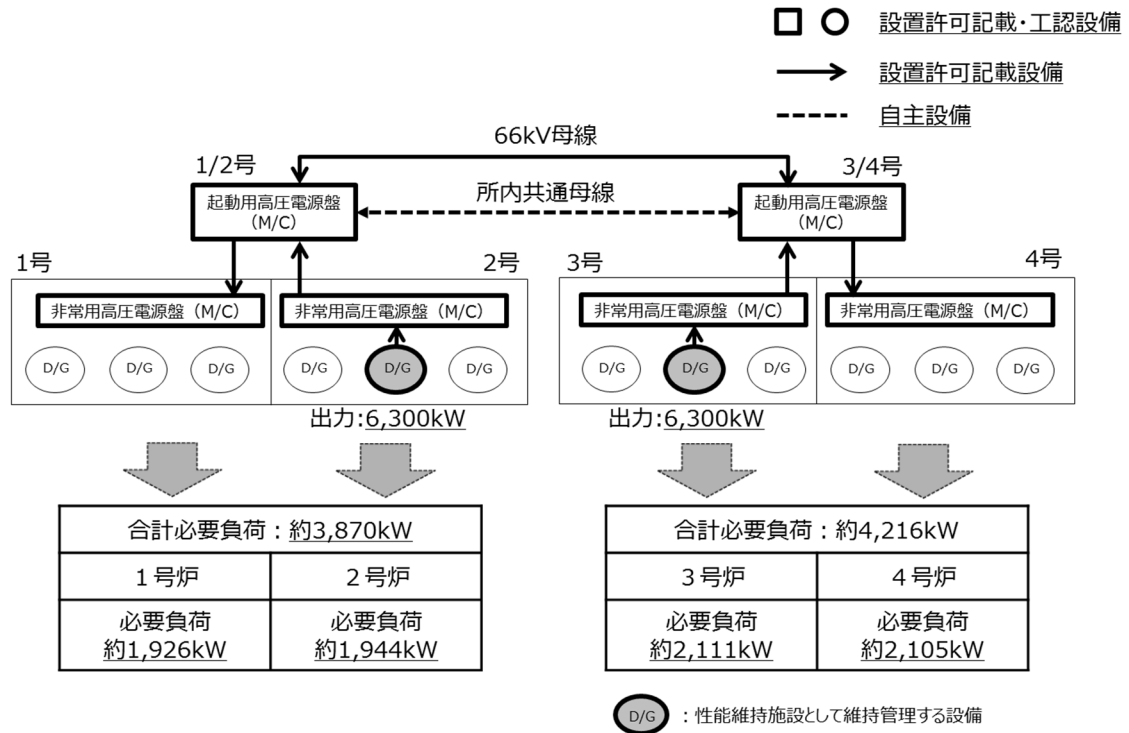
□ ○ 設置許可記載・工認設備
→ 設置許可記載設備
----- 自主設備

66kV母線

1/2号
起動用高圧電源盤 (M/C)

所内共通母線

3/4号
起動用高圧電源盤 (M/C)

1号
非常用高圧電源盤（M/C）
D/G D/G D/G

2号
非常用高圧電源盤（M/C）
D/G D/G D/G

出力:6,300kW

3号
非常用高圧電源盤（M/C）
D/G D/G D/G

4号
非常用高圧電源盤（M/C）
D/G D/G D/G

出力:6,300kW

| 合計必要負荷：約3,870kW | |
|---|---|
| 1号炉 | 2号炉 |
| 必要負荷 約1,926kW | 必要負荷 約1,944kW |

| 合計必要負荷：約4,216kW | |
|---|---|
| 3号炉 | 4号炉 |
| 必要負荷 約2,111kW | 必要負荷 約2,105kW |

D/G ：性能維持施設として維持管理する設備